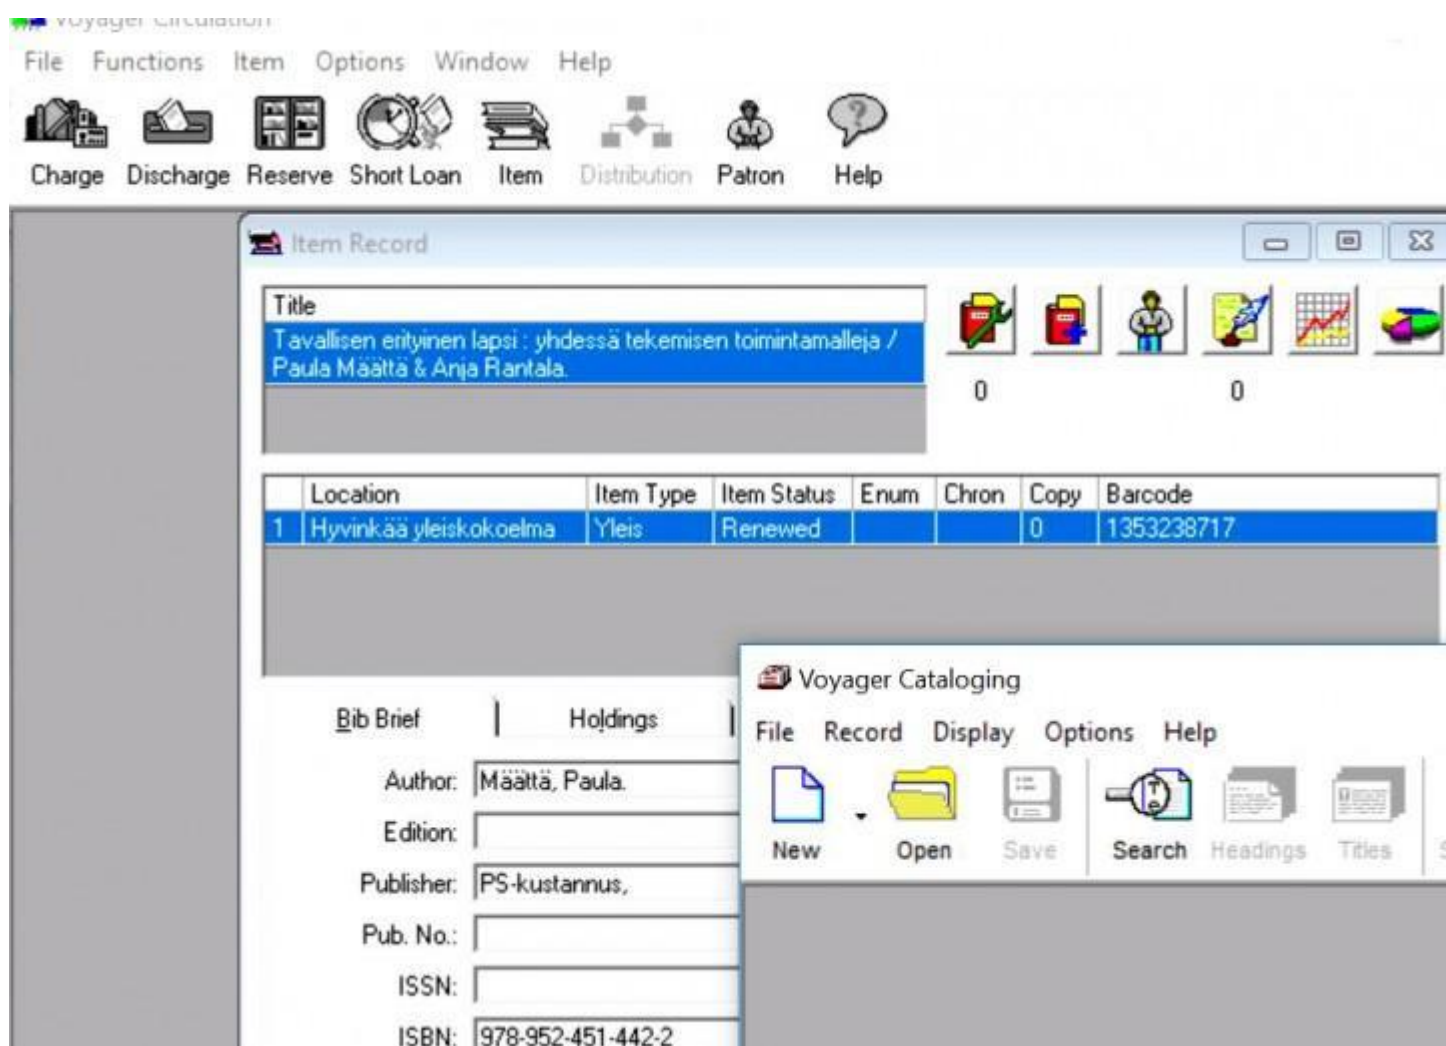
Voyager Circulation
File Functions Item Options Window Help
Charge Discharge Reserve Short Loan Item Distribution Patron Help

Item Record

| Title |
|---|
| Tavallisen erityinen lapsi : yhdessä tekemisen toimintamalleja / Paula Määttä & Anja Rantala. |

0 0

| | Location | Item Type | Item Status | Enum | Chron | Copy | Barcode |
|---|---|---|---|---|---|---|---|
| 1 | Hyvinkää yleiskokoelma | Yleis | Renewed | | | 0 | 1353238717 |

Bib Brief | Holdings |

Author: Määttä, Paula.
Edition:
Publisher: PS-kustannus,
Pub. No.:
ISSN:
ISBN: 978-952-451-442-2

Voyager Cataloging
File Record Display Options Help
New Open Save Search Headings Titles